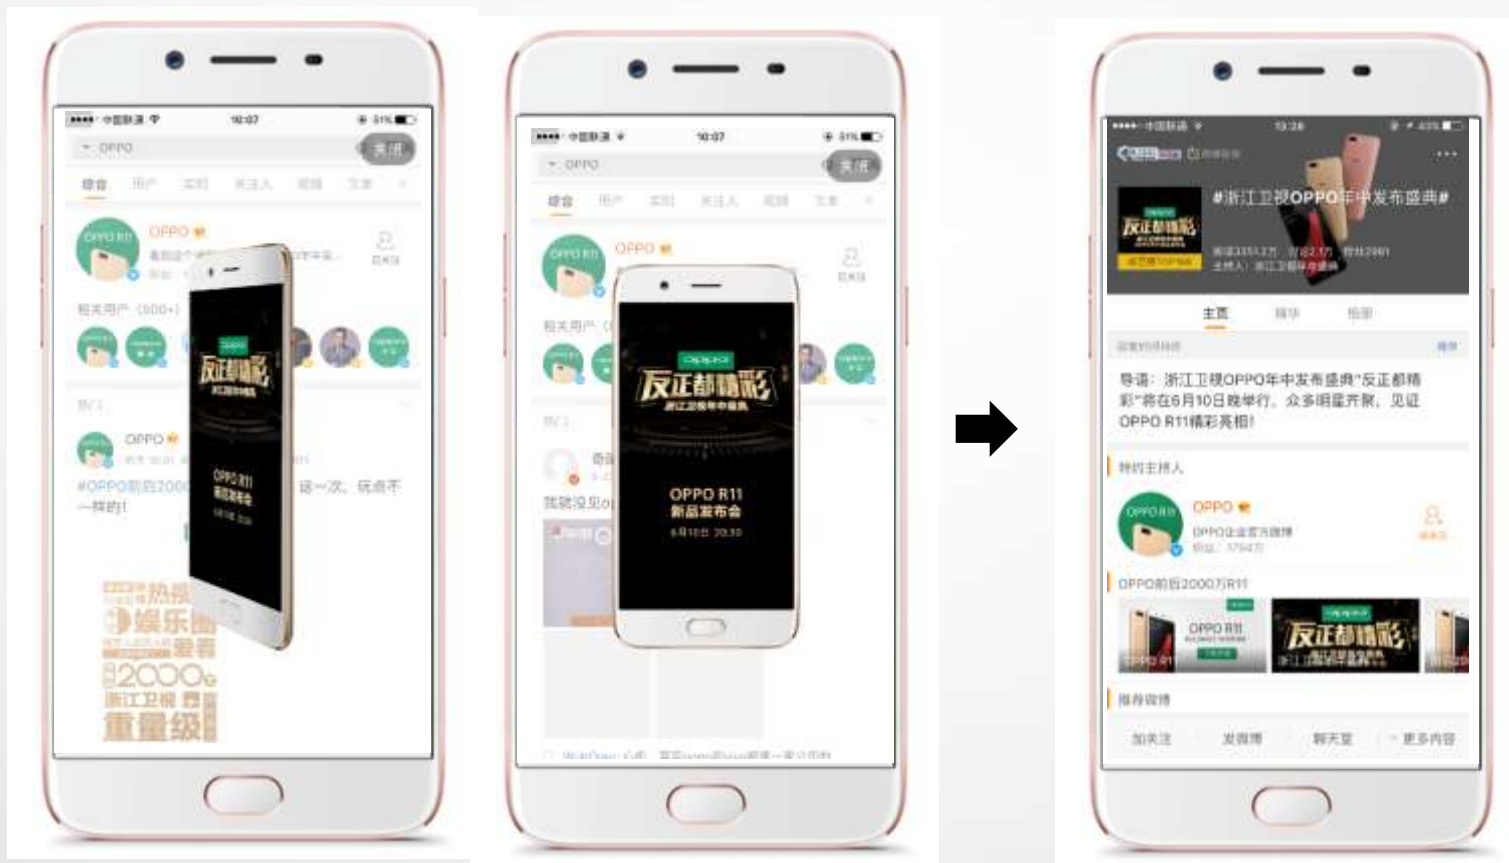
中国联通 10:07 51%

OPPO 关闭

综合 用户 实时 关注人 视频 文章

OPPO

相关用户 (500+)

热门

OPPO

#OPPO前后2000 这一次，玩点不一样的！

热搜 娱乐圈 2000 浙江卫视 重量级

OPPO 反正都精彩 浙江卫视年中盛典 OPPO R11 新品发布会

中国联通 10:07 51%

OPPO 关闭

综合 用户 实时 关注人 视频 文章

OPPO

相关用户

热门

OPPO 反正都精彩 浙江卫视年中盛典 OPPO R11 新品发布会 6月10日 20:30

中国联通 13:28 43%

#浙江卫视OPPO年中发布盛典#

反正都精彩

主页 精华 相册

导语：浙江卫视OPPO年中发布盛典"反正都精彩"将在6月10日晚举行，众多明星齐聚，见证OPPO R11精彩亮相！

特约主持人

OPPO

OPPO企业官方微博

OPPO前后2000万R11

OPPO R11

反正都精彩

推荐微博

加关注 发微博 聊天室 更多内容